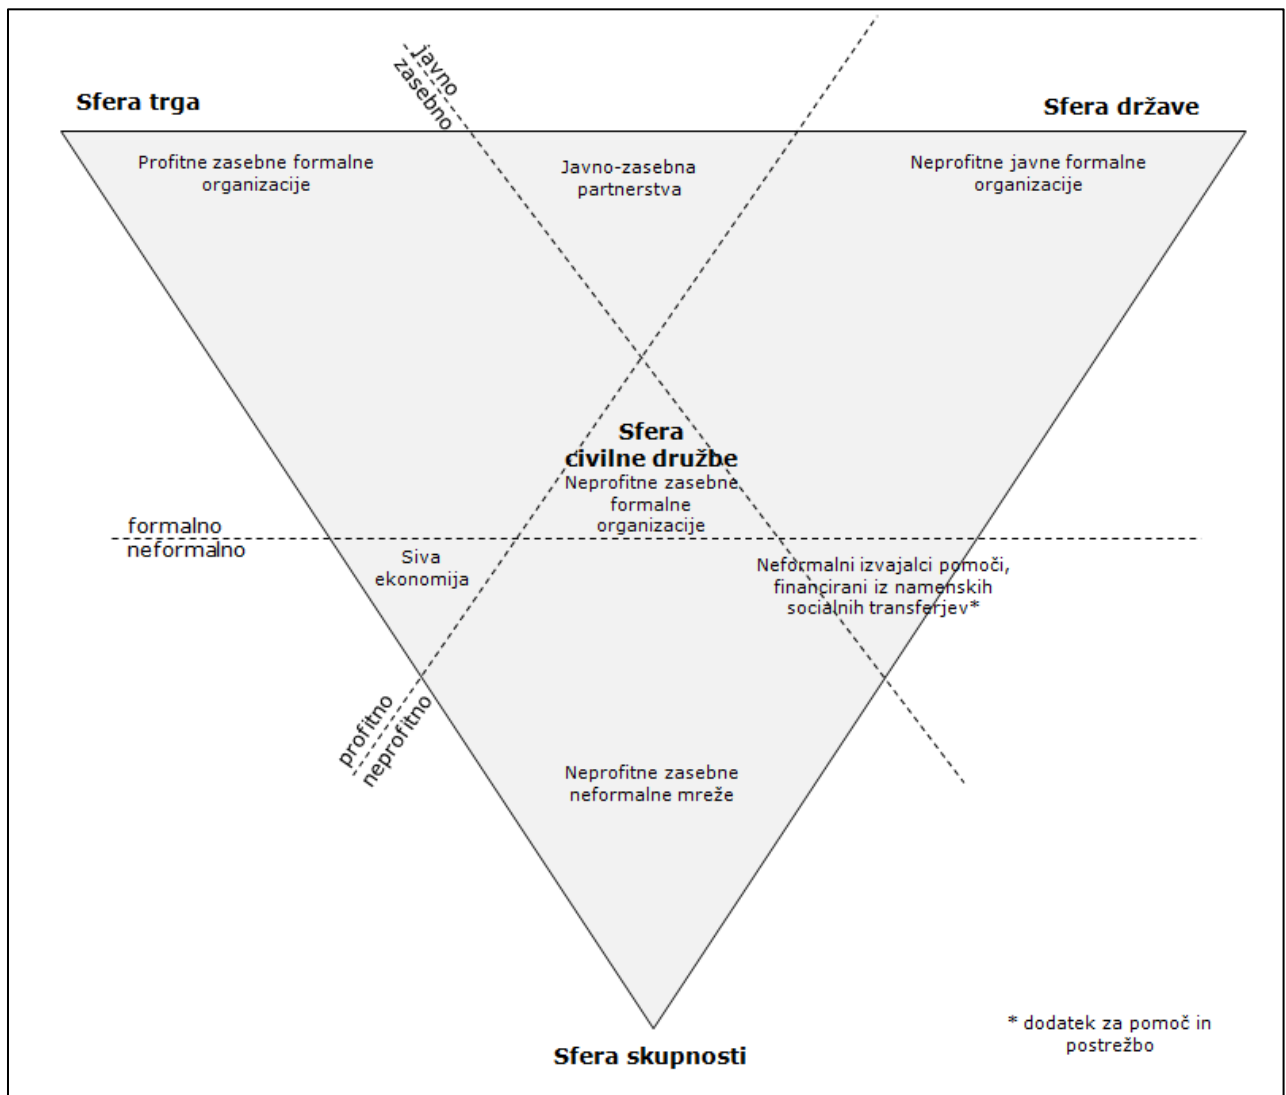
javno
zasebno

Sfera trga

Sfera države

Profitne zasebne formalne organizacije

Javno-zasebna partnerstva

Neprofitne javne formalne organizacije

Sfera civilne družbe

Neprofitne zasebne formalne organizacije

formalno
neformalno

Siva ekonomija

Neformalni izvajalci pomoči, financirani iz namenskih socialnih transferjev*

profitno
neprofitno

Neprofitne zasebne neformalne mreže

* dodatek za pomoč in postrežbo

Sfera skupnosti